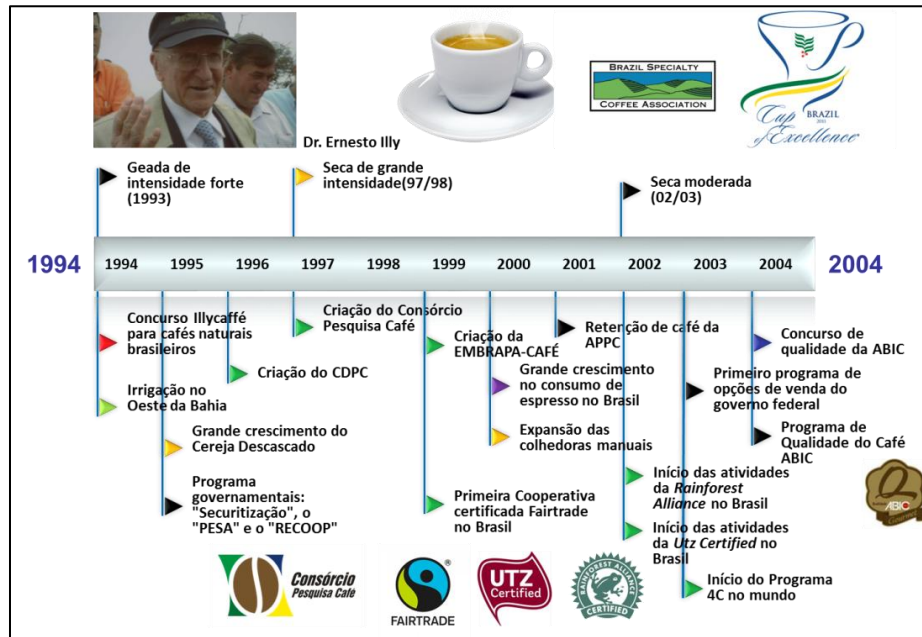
Dr. Ernesto Illy

BRAZIL SPECIALTY COFFEE ASSOCIATION

Cup of Excellence BRAZIL

Geada de intensidade forte (1993)

Seca de grande intensidade(97/98)

Seca moderada (02/03)

1994

| 1994 | 1995 | 1996 | 1997 | 1998 | 1999 | 2000 | 2001 | 2002 | 2003 | 2004 |
|---|---|---|---|---|---|---|---|---|---|---|

2004

Concurso Illycaffé para cafés naturais brasileiros

Irrigação no Oeste da Bahia

Criação do CDPC

Criação do Consórcio Pesquisa Café

Grande crescimento do Cereja Descascado

Programa governamentais: "Securitização", o "PESA" e o "RECOOP"

Criação da EMBRAPA-CAFÉ

Primeira Cooperativa certificada Fairtrade no Brasil

Grande crescimento no consumo de espresso no Brasil

Expansão das colhedoras manuais

Retenção de café da APPC

Início das atividades da *Rainforest Alliance* no Brasil

Início das atividades da *Utz Certified* no Brasil

Início do Programa 4C no mundo

Primeiro programa de opções de venda do governo federal

Concurso de qualidade da ABIC

Programa de Qualidade do Café ABIC

ABIC

Consórcio Pesquisa Café

FAIRTRADE

UTZ Certified

RAINFOREST ALLIANCE CERTIFIED